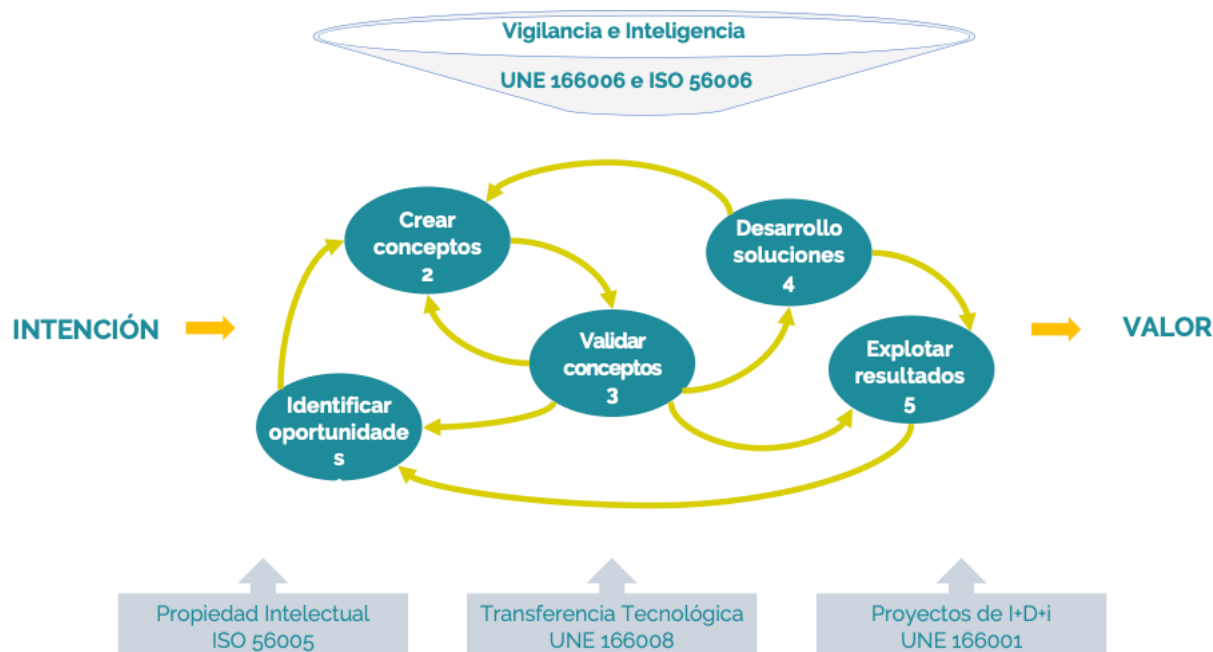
Vigilancia e Inteligencia

UNE 166006 e ISO 56006

INTENCIÓN

Crear conceptos 2

Desarrollo soluciones 4

Validar conceptos 3

Explotar resultados 5

Identificar oportunidades

VALOR

Propiedad Intelectual ISO 56005

Transferencia Tecnológica UNE 166008

Proyectos de I+D+i UNE 166001